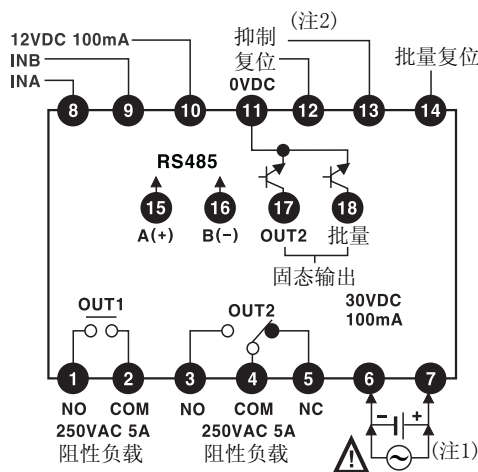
12VDC 100mA
INB
INA
抑制
复位
(注2)
0VDC
批量复位
8
9
10
11
12
13
14
RS485
15
A(+)
16
B(−)
17
OUT2
18
批量
固态输出
OUT1
OUT2
30VDC
100mA
1
2
3
4
5
6
7
NO
COM
NO
COM
NC
250VAC 5A
阻性负载
250VAC 5A
阻性负载
−
+
(注1)